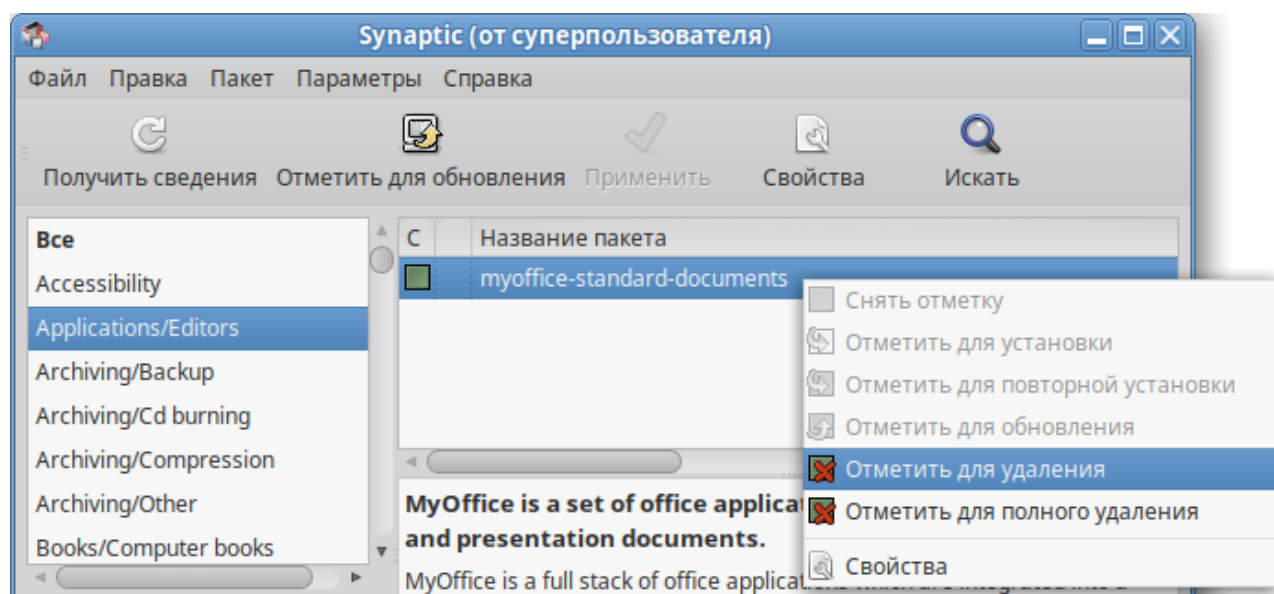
Synaptic (от суперпользователя)

Файл Правка Пакет Параметры Справка

Получить сведения Отметить для обновления Применить Свойства Искать

Все
Accessibility
Applications/Editors
Archiving/Backup
Archiving/Cd burning
Archiving/Compression
Archiving/Other
Books/Computer books

| С | | Название пакета |
|---|---|---|
| | | myoffice-standard-documents |

Снять отметку
Отметить для установки
Отметить для повторной установки
Отметить для обновления
Отметить для удаления
Отметить для полного удаления
Свойства

MyOffice is a set of office applicat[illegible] and presentation documents.

MyOffice is a full stack of office applica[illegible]